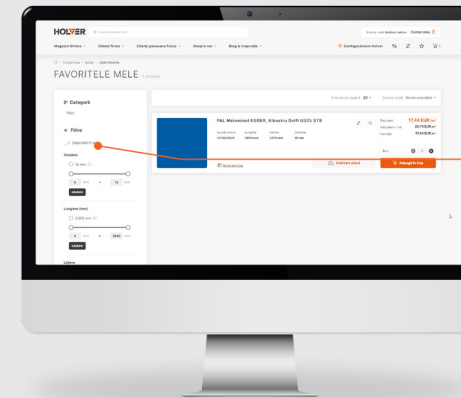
HOLVER

Magazin Online Oferte firme Oferte persoane fizice Despre noi Blog & inspiratie Configuratorul Holver

FAVORITELE MELE

Categorii

Filtre

PAL Melaminat EGGER, Albastru Delft U525 ST9

17,44 EUR

Adauga in Cos